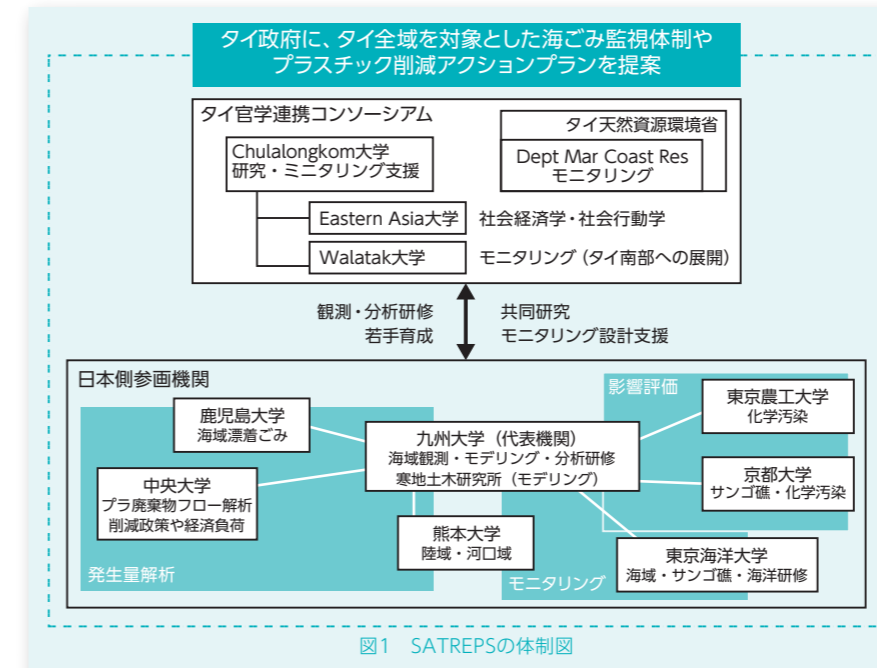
タイ政府に、タイ全域を対象とした海ごみ監視体制やプラスチック削減アクションプランを提案

タイ官学連携コンソーシアム

Chulalongkom大学
研究・ミニタリング支援

タイ天然資源環境省

Dept Mar Coast Res
モニタリング

Eastern Asia大学　社会経済学・社会行動学

Walatak大学　モニタリング（タイ南部への展開）

観測・分析研修
若手育成

共同研究
モニタリング設計支援

日本側参画機関

影響評価

鹿児島大学
海域漂着ごみ

九州大学（代表機関）
海域観測・モデリング・分析研修
寒地土木研究所（モデリング）

東京農工大学
化学汚染

中央大学
プラ廃棄物フロー解析
削減政策や経済負荷

京都大学
サンゴ礁・化学汚染

熊本大学
陸域・河口域

東京海洋大学
海域・サンゴ礁・海洋研修

発生量解析

モニタリング

図1　SATREPSの体制図